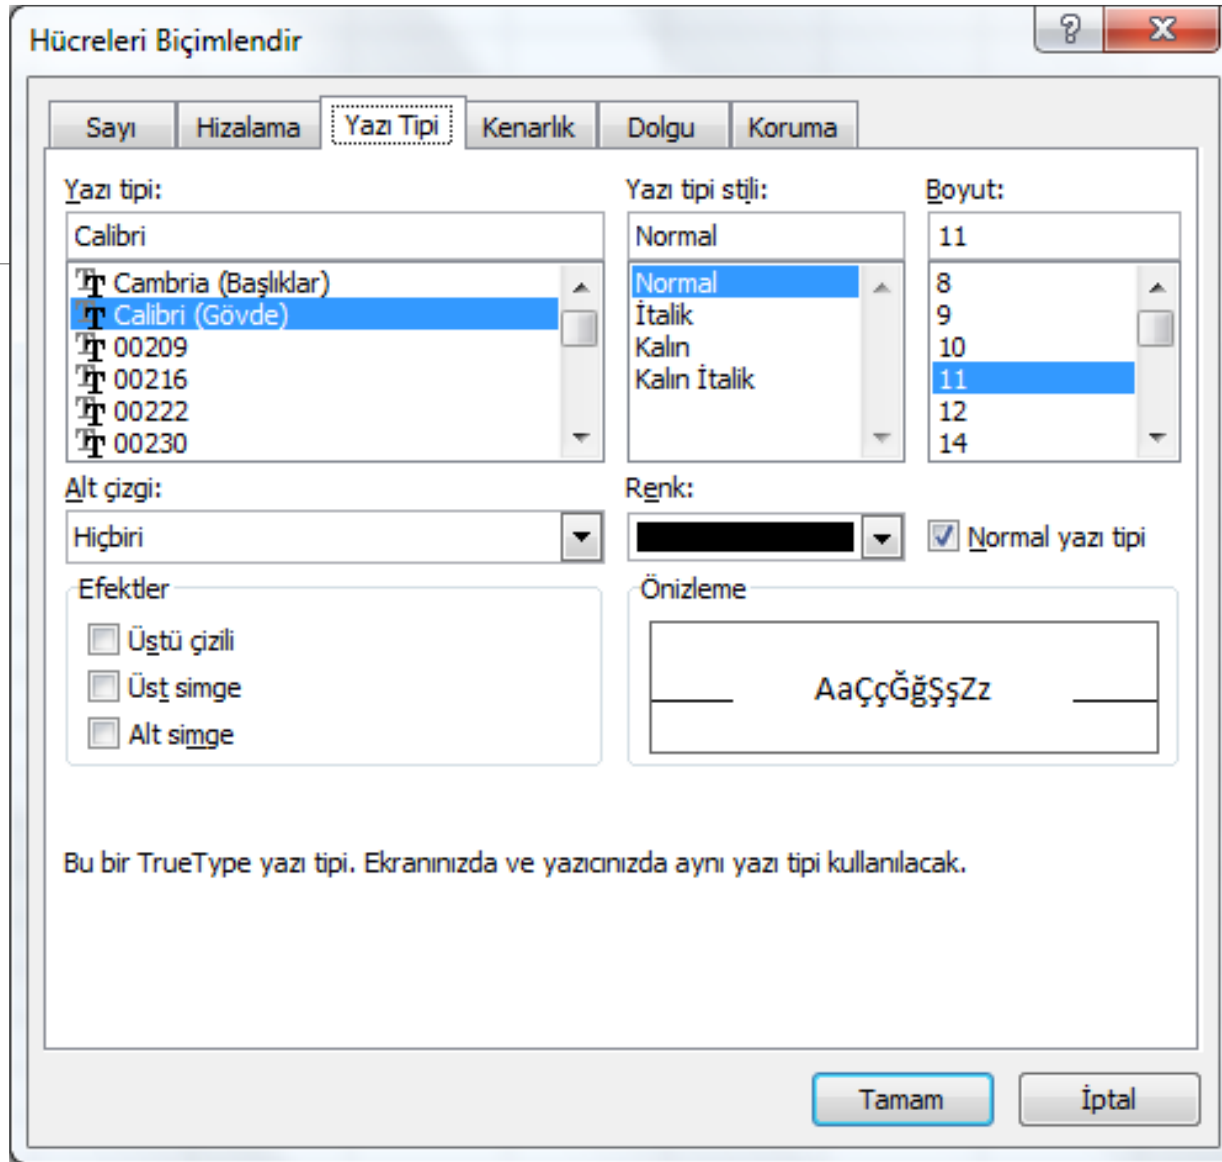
Hücreleri Biçimlendir

?

Sayı | Hizalama | Yazı Tipi | Kenarlık | Dolgu | Koruma

Yazı tipi:
Calibri
Cambria (Başlıklar)
Calibri (Gövde)
00209
00216
00222
00230

Yazı tipi stili:
Normal
Normal
İtalik
Kalın
Kalın İtalik

Boyut:
11
8
9
10
11
12
14

Alt çizgi:
Hiçbiri

Renk:

Normal yazı tipi

Efektler
Üstü çizili
Üst simge
Alt simge

Önizleme
AaÇçĞğŞşZz

Bu bir TrueType yazı tipi. Ekranınızda ve yazıcınızda aynı yazı tipi kullanılacak.

Tamam
İptal